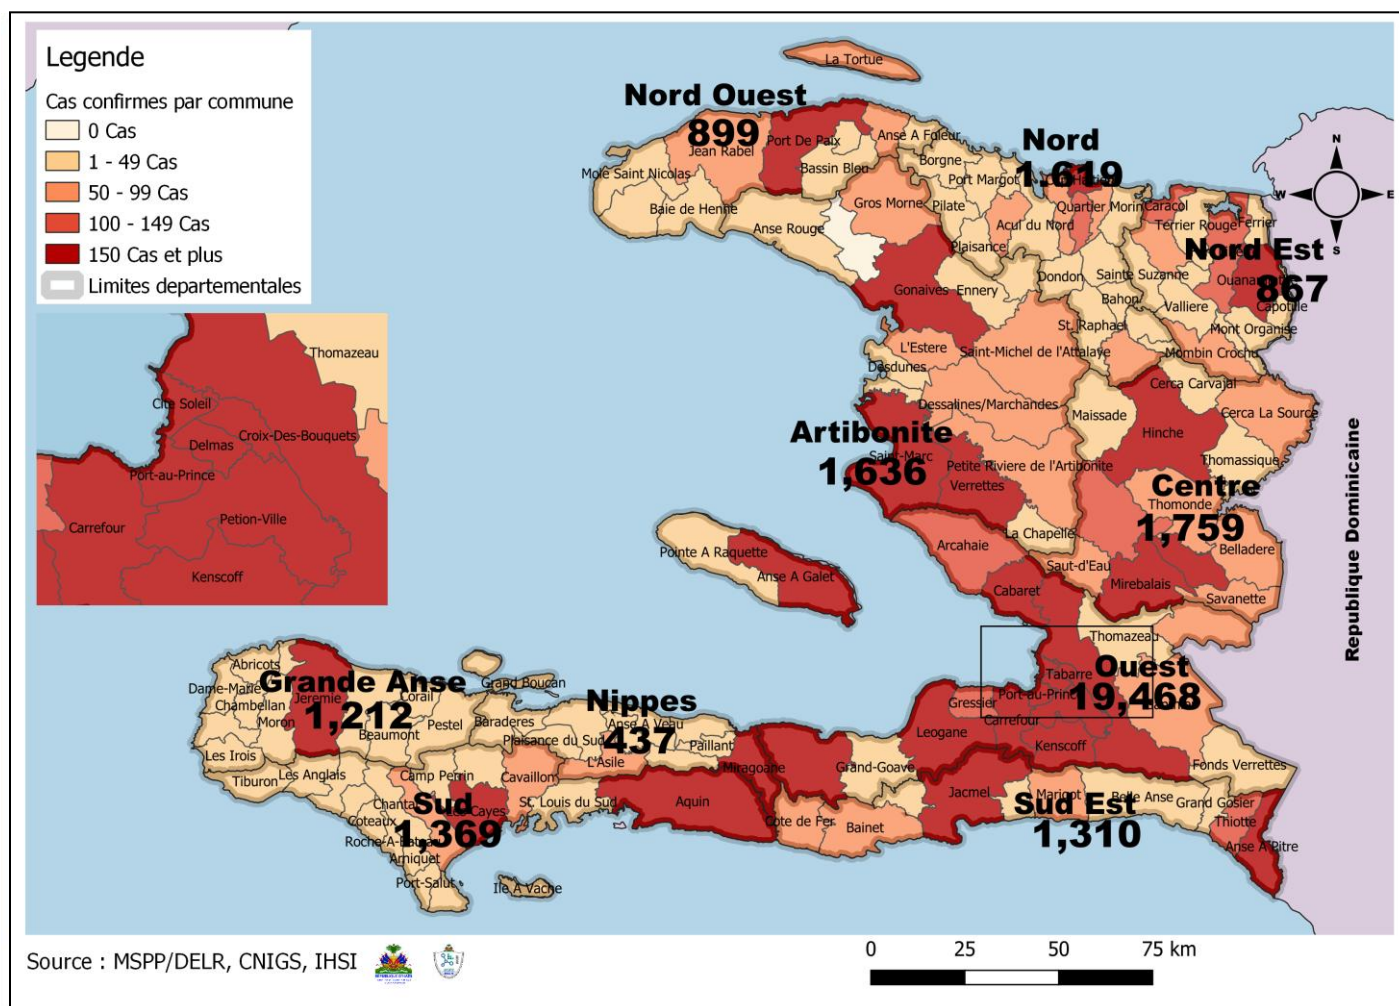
Legende

Cas confirmes par commune
0 Cas
1 - 49 Cas
50 - 99 Cas
100 - 149 Cas
150 Cas et plus
Limites departementales

Thomazeau
Cite Soleil
Delmas
Croix-Des-Bouquets
Port-au-Prince
Carrefour
Petion-Ville
Kenscoff

La Tortue
Nord Ouest
899
Port De Paix
Jean Rabel
Anse A Foleur
Mole Saint Nicolas
Bassin Bleu
Baie de Henne
Anse Rouge
Gros Morne
Pilate
Borgne
Port Margot
Nord
1,619
Quartier Morin
Caracol
Terrier Rouge
Ferrier
Acul du Nord
Plaisance
Nord Est
867
Ouanaminthe
Capotille
Gonaives
Ennery
Dondon
Sainte Suzanne
Bahon
Valliere
St. Raphael
Mont Organise
L'Estere
Desdunes
Saint-Michel de l'Attalaye
Mombin Crochu
Cerca Carvajal
Dessalines/Marchandes
Maissade
Cerca La Source
Artibonite
1,636
Saint-Marc
Hinche
Petite Riviere de l'Artibonite
Verrettes
Thomassique
Centre
Thomonde
1,759
Belladere
La Chapelle
Arcahaie
Pointe A Raquette
Anse A Galet
Saut-d'Eau
Cabaret
Mirebalais
Savanette
Thomazeau
Tabarre
Ouest
19,468
Gressier
Port-au-Prince
Carrefour
Leogane
Kenscoff
Abricots
Dame-Marie
Grande Anse
Corail
Grand Boucan
Chambellan
Jeremie
1,212
Moron
Pestel
Beaumont
Baraderes
Nippes
Anse A Veau
437
Plaisance du Sud
Paillant
L'Asile
Miragoane
Grand-Goave
Fonds Verrettes
Les Irois
Tiburon
Les Anglais
Camp Perrin
Cavaillon
Chantal
Sud
Cayes
1,369
St. Louis du Sud
Aquin
Coteaux
Roche-A-Bateau
Arniquet
Port-Salut
Ile A Vache
Cote de Fer
Bainet
Jacmel
Marigot
Sud Est
1,310
Belle Anse
Grand Gosier
Thiotte
Anse A Pitre
Republique Dominicaine
N
E
S
W

Source : MSPP/DELR, CNIGS, IHSI

0
25
50
75 km